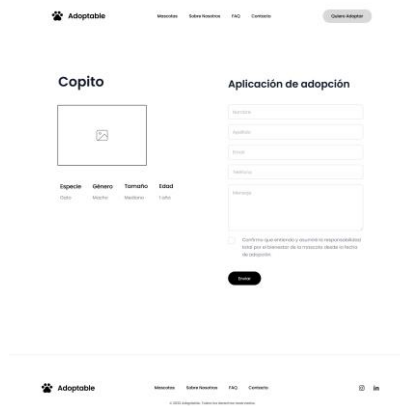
Adoptable

Mascotas Sobre Nosotros FAQ Contacto

Quiero Adoptar

Copito

| Especie | Género | Tamaño | Edad |
|---|---|---|---|
| Gato | Macho | Mediano | 1 año |

Aplicación de adopción

Nombre

Apellido

Email

Teléfono

Mensaje

Confirmo que entiendo y asumiré la responsabilidad total por el bienestar de la mascota desde la fecha de adopción.

Enviar

Adoptable

Mascotas Sobre Nosotros FAQ Contacto

© 2024 Adoptable. Todos los derechos reservados.